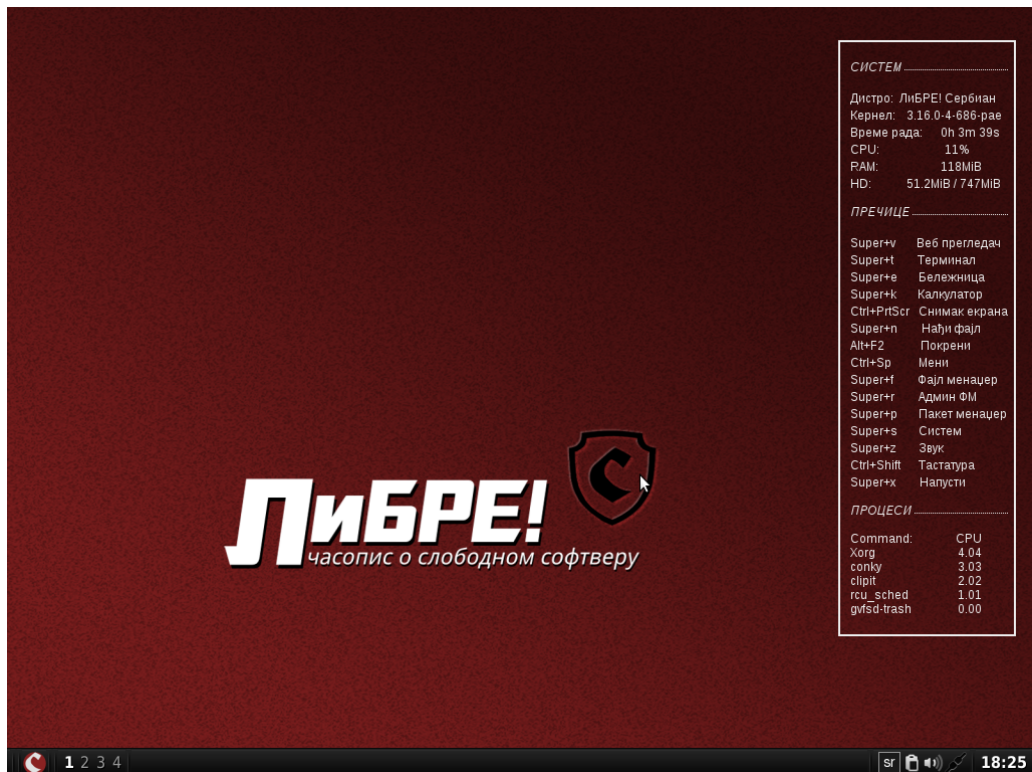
СИСТЕМ

Дистро: ЛиБРЕ! Сербиан
Кернел: 3.16.0-4-686-pae
Време рада: 0h 3m 39s
CPU: 11%
RAM: 118MiB
HD: 51.2MiB / 747MiB

ПРЕЧИЦЕ

Super+v Веб прегледач
Super+t Терминал
Super+e Бележница
Super+k Калкулатор
Ctrl+PrtScr Снимак екрана
Super+n Нађи фајл
Alt+F2 Покрени
Ctrl+Sp Мени
Super+f Фајл менаџер
Super+r Админ ФМ
Super+p Пакет менаџер
Super+s Систем
Super+z Звук
Ctrl+Shift Тастатура
Super+x Напусти

ПРОЦЕСИ

| Command: | CPU |
|---|---|
| Xorg | 4.04 |
| conky | 3.03 |
| clipit | 2.02 |
| rcu_sched | 1.01 |
| gvfsd-trash | 0.00 |

ЛиБРЕ!
часопис о слободном софтверу

1 2 3 4

sr 18:25